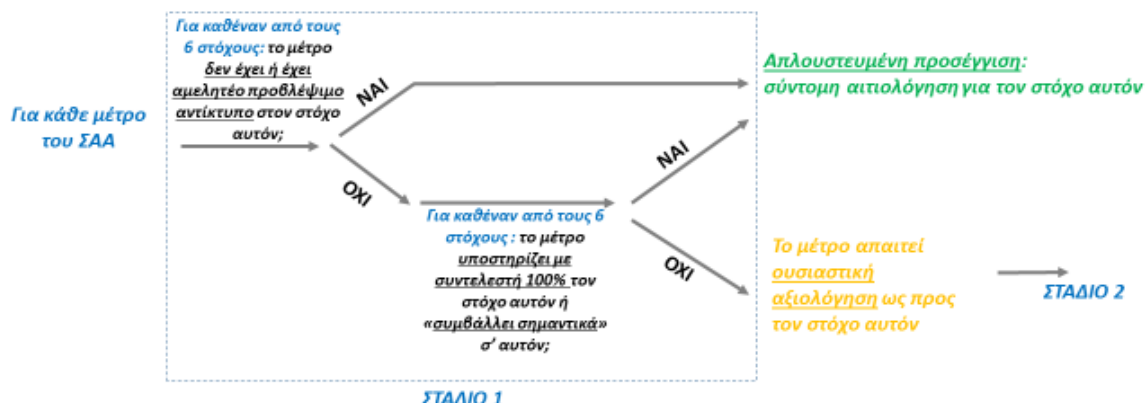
Για κάθε μέτρο του ΣΑΑ

Για καθέναν από τους 6 στόχους: το μέτρο δεν έχει ή έχει αμελητέο προβλέψιμο αντίκτυπο στον στόχο αυτόν;

ΝΑΙ

Απλουστευμένη προσέγγιση: σύντομη αιτιολόγηση για τον στόχο αυτόν

ΟΧΙ

Για καθέναν από τους 6 στόχους : το μέτρο υποστηρίζει με συντελεστή 100% τον στόχο αυτόν ή «συμβάλλει σημαντικά» σ' αυτόν;

ΝΑΙ

ΟΧΙ

Το μέτρο απαιτεί ουσιαστική αξιολόγηση ως προς τον στόχο αυτόν

ΣΤΑΔΙΟ 2

ΣΤΑΔΙΟ 1